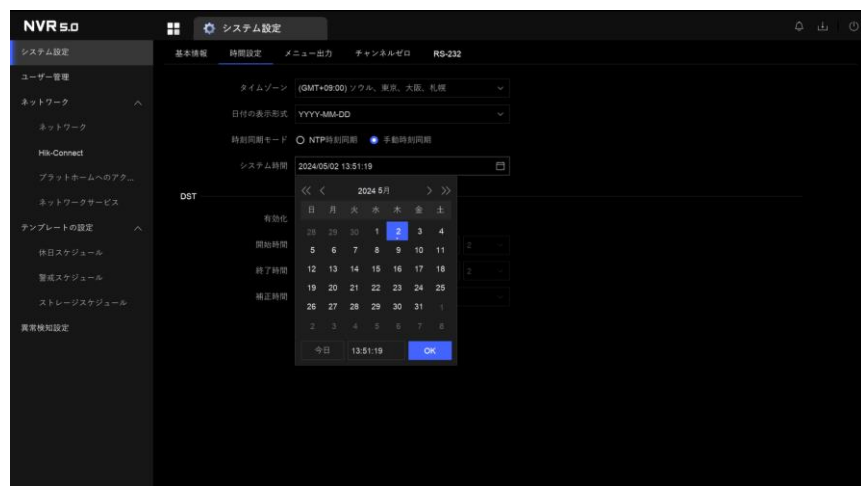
NVR 5.0

システム設定

システム設定
ユーザー管理
ネットワーク
ネットワーク
Hik-Connect
プラットホームへのアク...
ネットワークサービス
テンプレートの設定
休日スケジュール
警戒スケジュール
ストレージスケジュール
異常検知設定

基本情報　時間設定　メニュー出力　チャンネルゼロ　RS-232

タイムゾーン　(GMT+09:00) ソウル、東京、大阪、札幌
日付の表示形式　YYYY-MM-DD
時刻同期モード　NTP時刻同期　手動時刻同期
システム時間　2024/05/02 13:51:19

DST
有効化
開始時間
終了時間
補正時間

2024 5月

| 日 | 月 | 火 | 水 | 木 | 金 | 土 |
|---|---|---|---|---|---|---|
| 28 | 29 | 30 | 1 | 2 | 3 | 4 |
| 5 | 6 | 7 | 8 | 9 | 10 | 11 |
| 12 | 13 | 14 | 15 | 16 | 17 | 18 |
| 19 | 20 | 21 | 22 | 23 | 24 | 25 |
| 26 | 27 | 28 | 29 | 30 | 31 | 1 |
| 2 | 3 | 4 | 5 | 6 | 7 | 8 |

今日　13:51:19　OK

2
2